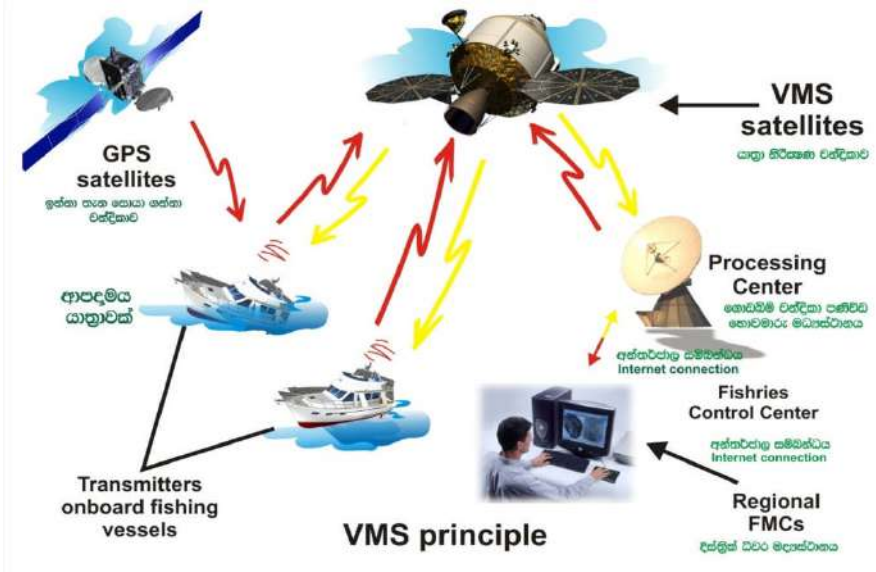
GPS satellites
ඉන්නා තැන සොයා ගන්නා චන්ද්‍රිකාව

VMS satellites
යාත්‍රා නිරීක්ෂණ චන්ද්‍රිකාව

ආපදාමය යාත්‍රාවක්

Processing Center
ගොඩබිම් චන්ද්‍රිකා පණිවිඩ හොවමාරු මධ්‍යස්ථානය

අන්තර්ජාල සම්බන්ධය
Internet connection

Fishries Control Center

අන්තර්ජාල සම්බන්ධය
Internet connection

Transmitters onboard fishing vessels

VMS principle

Regional FMCs
දිස්ත්‍රික් ධීවර මධ්‍යස්ථානය